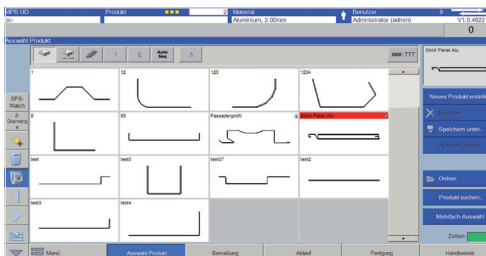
NPS UD
Produkt
Material
Aluminium, 2.00mm
Benutzer
Administrator (admin)
V1.0.4622
0
Auswahl Produkt
1
2
Auto Seq
TTT
Short Panel Alu
1
12
123
1234
SPS-Watch
2-Dienstmg
8
88
Fassadenprofil
Short Panel Alu
Neues Produkt erstellen
Löschen
Speichern unter...
test
test0
test07
test2
Ordner
Produkt suchen...
test3
test4
Mehrfach-Auswahl
Zeilen
Menü
Auswahl Produkt
Bemaßung
Ablauf
Fertigung
Handbetrieb